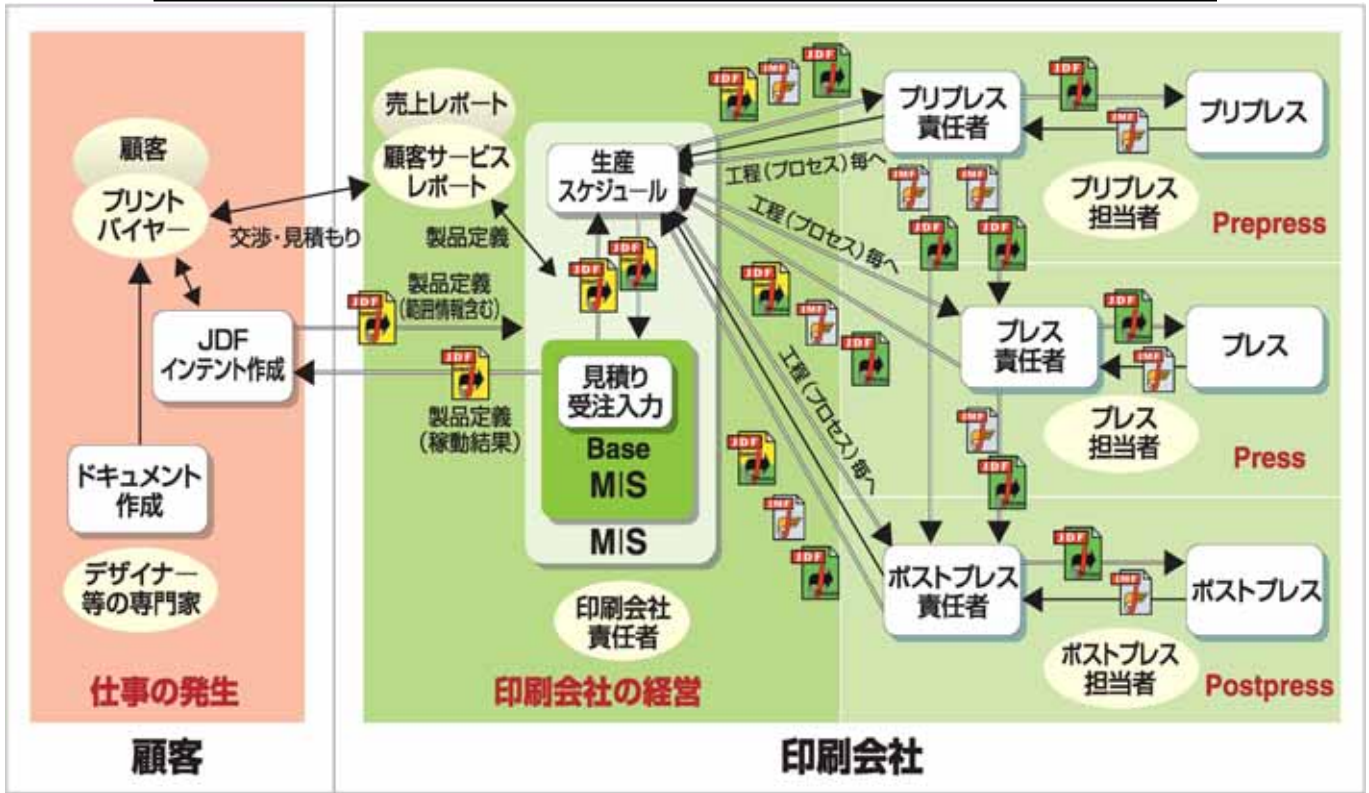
顧客
プリント
バイヤー
交渉・見積もり
JDF
インテント作成
ドキュメント
作成
デザイナー
等の専門家
仕事の発生
顧客

売上レポート
顧客サービス
レポート
製品定義
製品定義
(範囲情報含む)
製品定義
(稼動結果)
生産
スケジュール
見積り
受注入力
Base
MIS
MIS
印刷会社
責任者
印刷会社の経営
印刷会社

工程(プロセス)毎へ
工程(プロセス)毎へ
工程(プロセス)毎へ

プリプレス
責任者
プリプレス
プリプレス
担当者
Prepress

プレス
責任者
プレス
プレス
担当者
Press

ポストプレス
責任者
ポストプレス
ポストプレス
担当者
Postpress

JDF
JMF